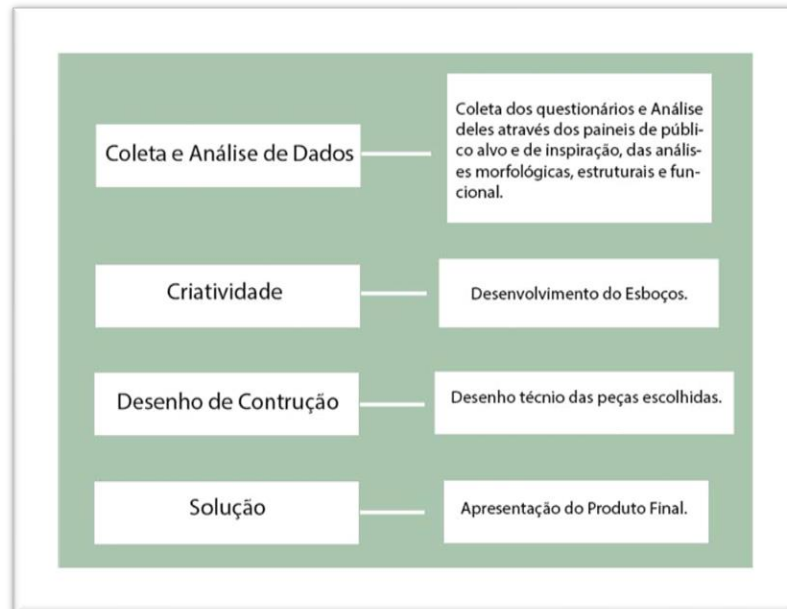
Coleta e Análise de Dados

Coleta dos questionários e Análise deles através dos paineis de público alvo e de inspiração, das análises morfológicas, estruturais e funcional.

Criatividade

Desenvolvimento do Esboços.

Desenho de Contrução

Desenho técnio das peças escolhidas.

Solução

Apresentação do Produto Final.